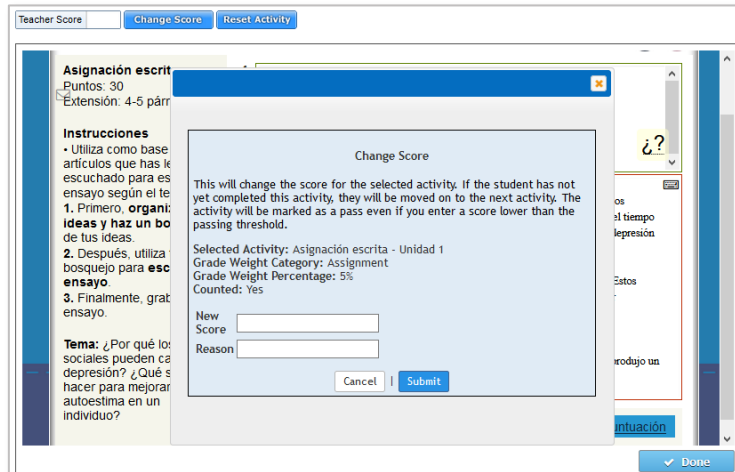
Teacher Score | Change Score | Reset Activity

Asignación escrit
Puntos: 30
Extensión: 4-5 párr

Instrucciones
• Utiliza como base artículos que has le escuchado para es ensayo según el te
1. Primero, organiz ideas y haz un bo de tus ideas.
2. Después, utiliza bosquejo para esc ensayo.
3. Finalmente, grab ensayo.

Tema: ¿Por qué los sociales pueden ca depresión? ¿Qué s hacer para mejorar autoestima en un individuo?

¿?

os
el tiempo
depresión
Estos
rodujo un

ntuación

Change Score

This will change the score for the selected activity. If the student has not yet completed this activity, they will be moved on to the next activity. The activity will be marked as a pass even if you enter a score lower than the passing threshold.

Selected Activity: Asignación escrita - Unidad 1
Grade Weight Category: Assignment
Grade Weight Percentage: 5%
Counted: Yes

New Score
Reason

Cancel | Submit

Done